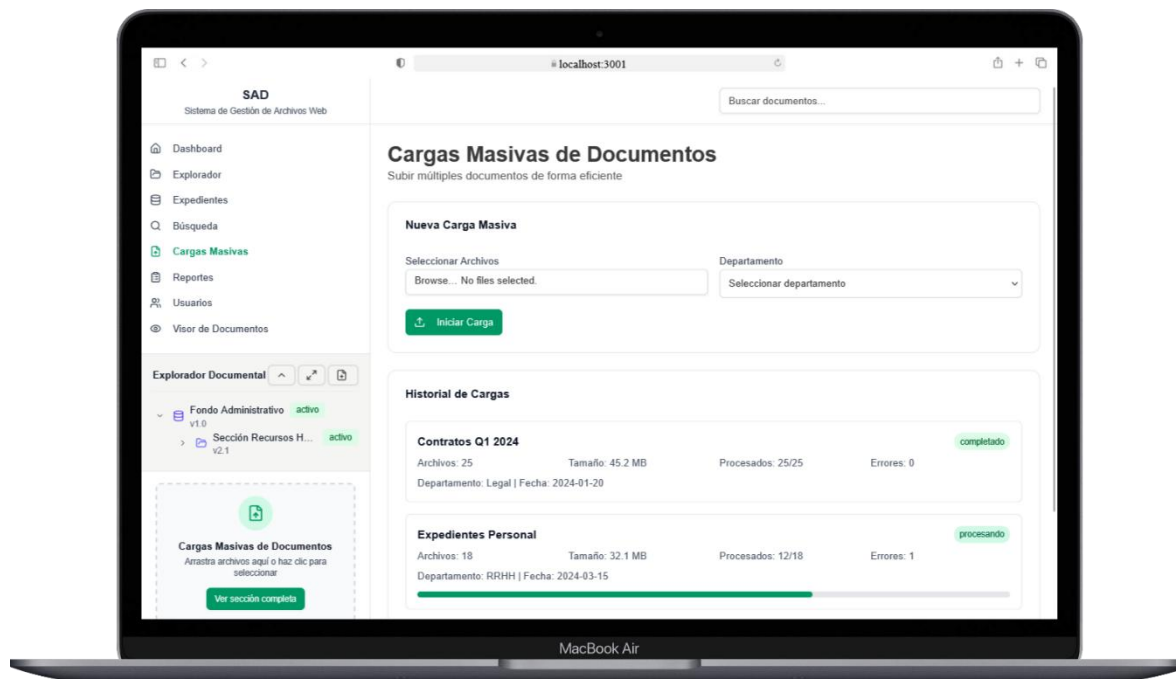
localhost:3001

SAD
Sistema de Gestión de Archivos Web

Buscar documentos...

Dashboard
Explorador
Expedientes
Búsqueda
Cargas Masivas
Reportes
Usuarios
Visor de Documentos

Explorador Documental

Fondo Administrativo activo
v1.0
Sección Recursos H... activo
v2.1

Cargas Masivas de Documentos
Arrastra archivos aquí o haz clic para seleccionar
Ver sección completa

Cargas Masivas de Documentos
Subir múltiples documentos de forma eficiente

Nueva Carga Masiva

Seleccionar Archivos
Browse... No files selected.

Departamento
Seleccionar departamento

Iniciar Carga

Historial de Cargas

Contratos Q1 2024
completado
Archivos: 25 Tamaño: 45.2 MB Procesados: 25/25 Errores: 0
Departamento: Legal | Fecha: 2024-01-20

Expedientes Personal
procesando
Archivos: 18 Tamaño: 32.1 MB Procesados: 12/18 Errores: 1
Departamento: RRHH | Fecha: 2024-03-15

MacBook Air